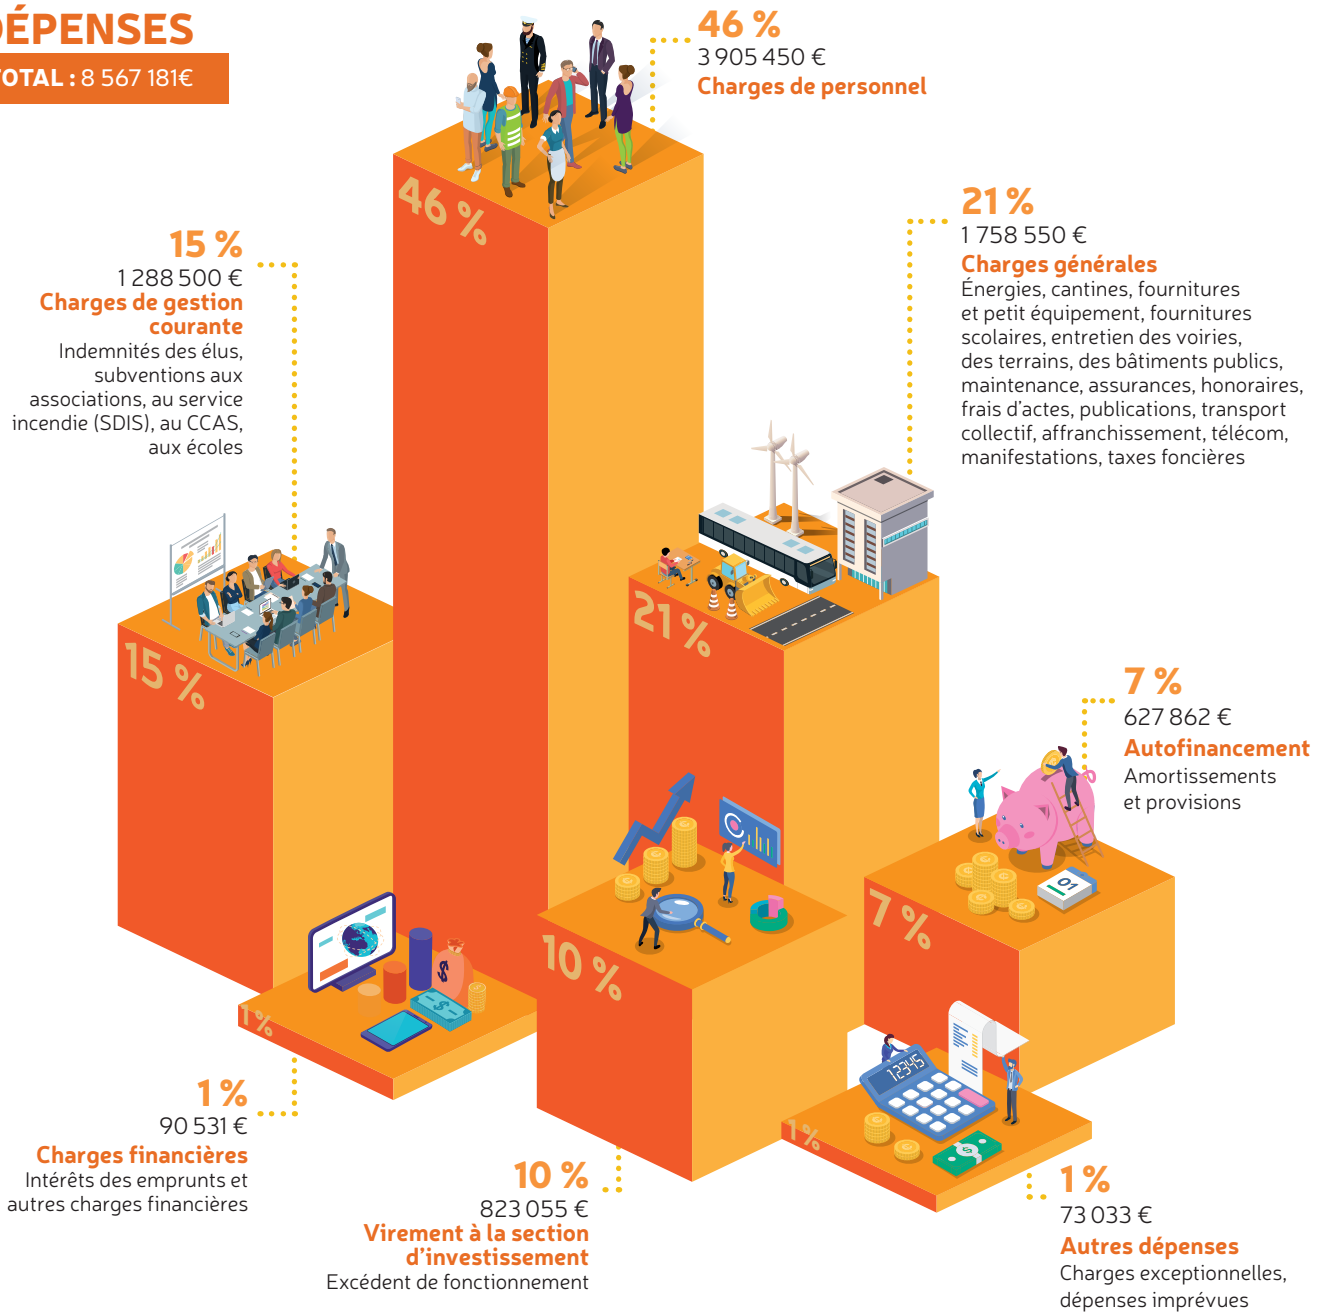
ÉPENSES
OTAL : 8 567 181€

46 %
3 905 450 €
Charges de personnel

46 %

21 %
1 758 550 €
Charges générales
Énergies, cantines, fournitures et petit équipement, fournitures scolaires, entretien des voiries, des terrains, des bâtiments publics, maintenance, assurances, honoraires, frais d'actes, publications, transport collectif, affranchissement, télécom, manifestations, taxes foncières

15 %
1 288 500 €
Charges de gestion courante
Indemnités des élus, subventions aux associations, au service incendie (SDIS), au CCAS, aux écoles

15 %

21 %

7 %
627 862 €
Autofinancement
Amortissements et provisions

10 %

7 %

1 %

1 %
90 531 €
Charges financières
Intérêts des emprunts et autres charges financières

10 %
823 055 €
Virement à la section d'investissement
Excédent de fonctionnement

1 %

1 %
73 033 €
Autres dépenses
Charges exceptionnelles, dépenses imprévues